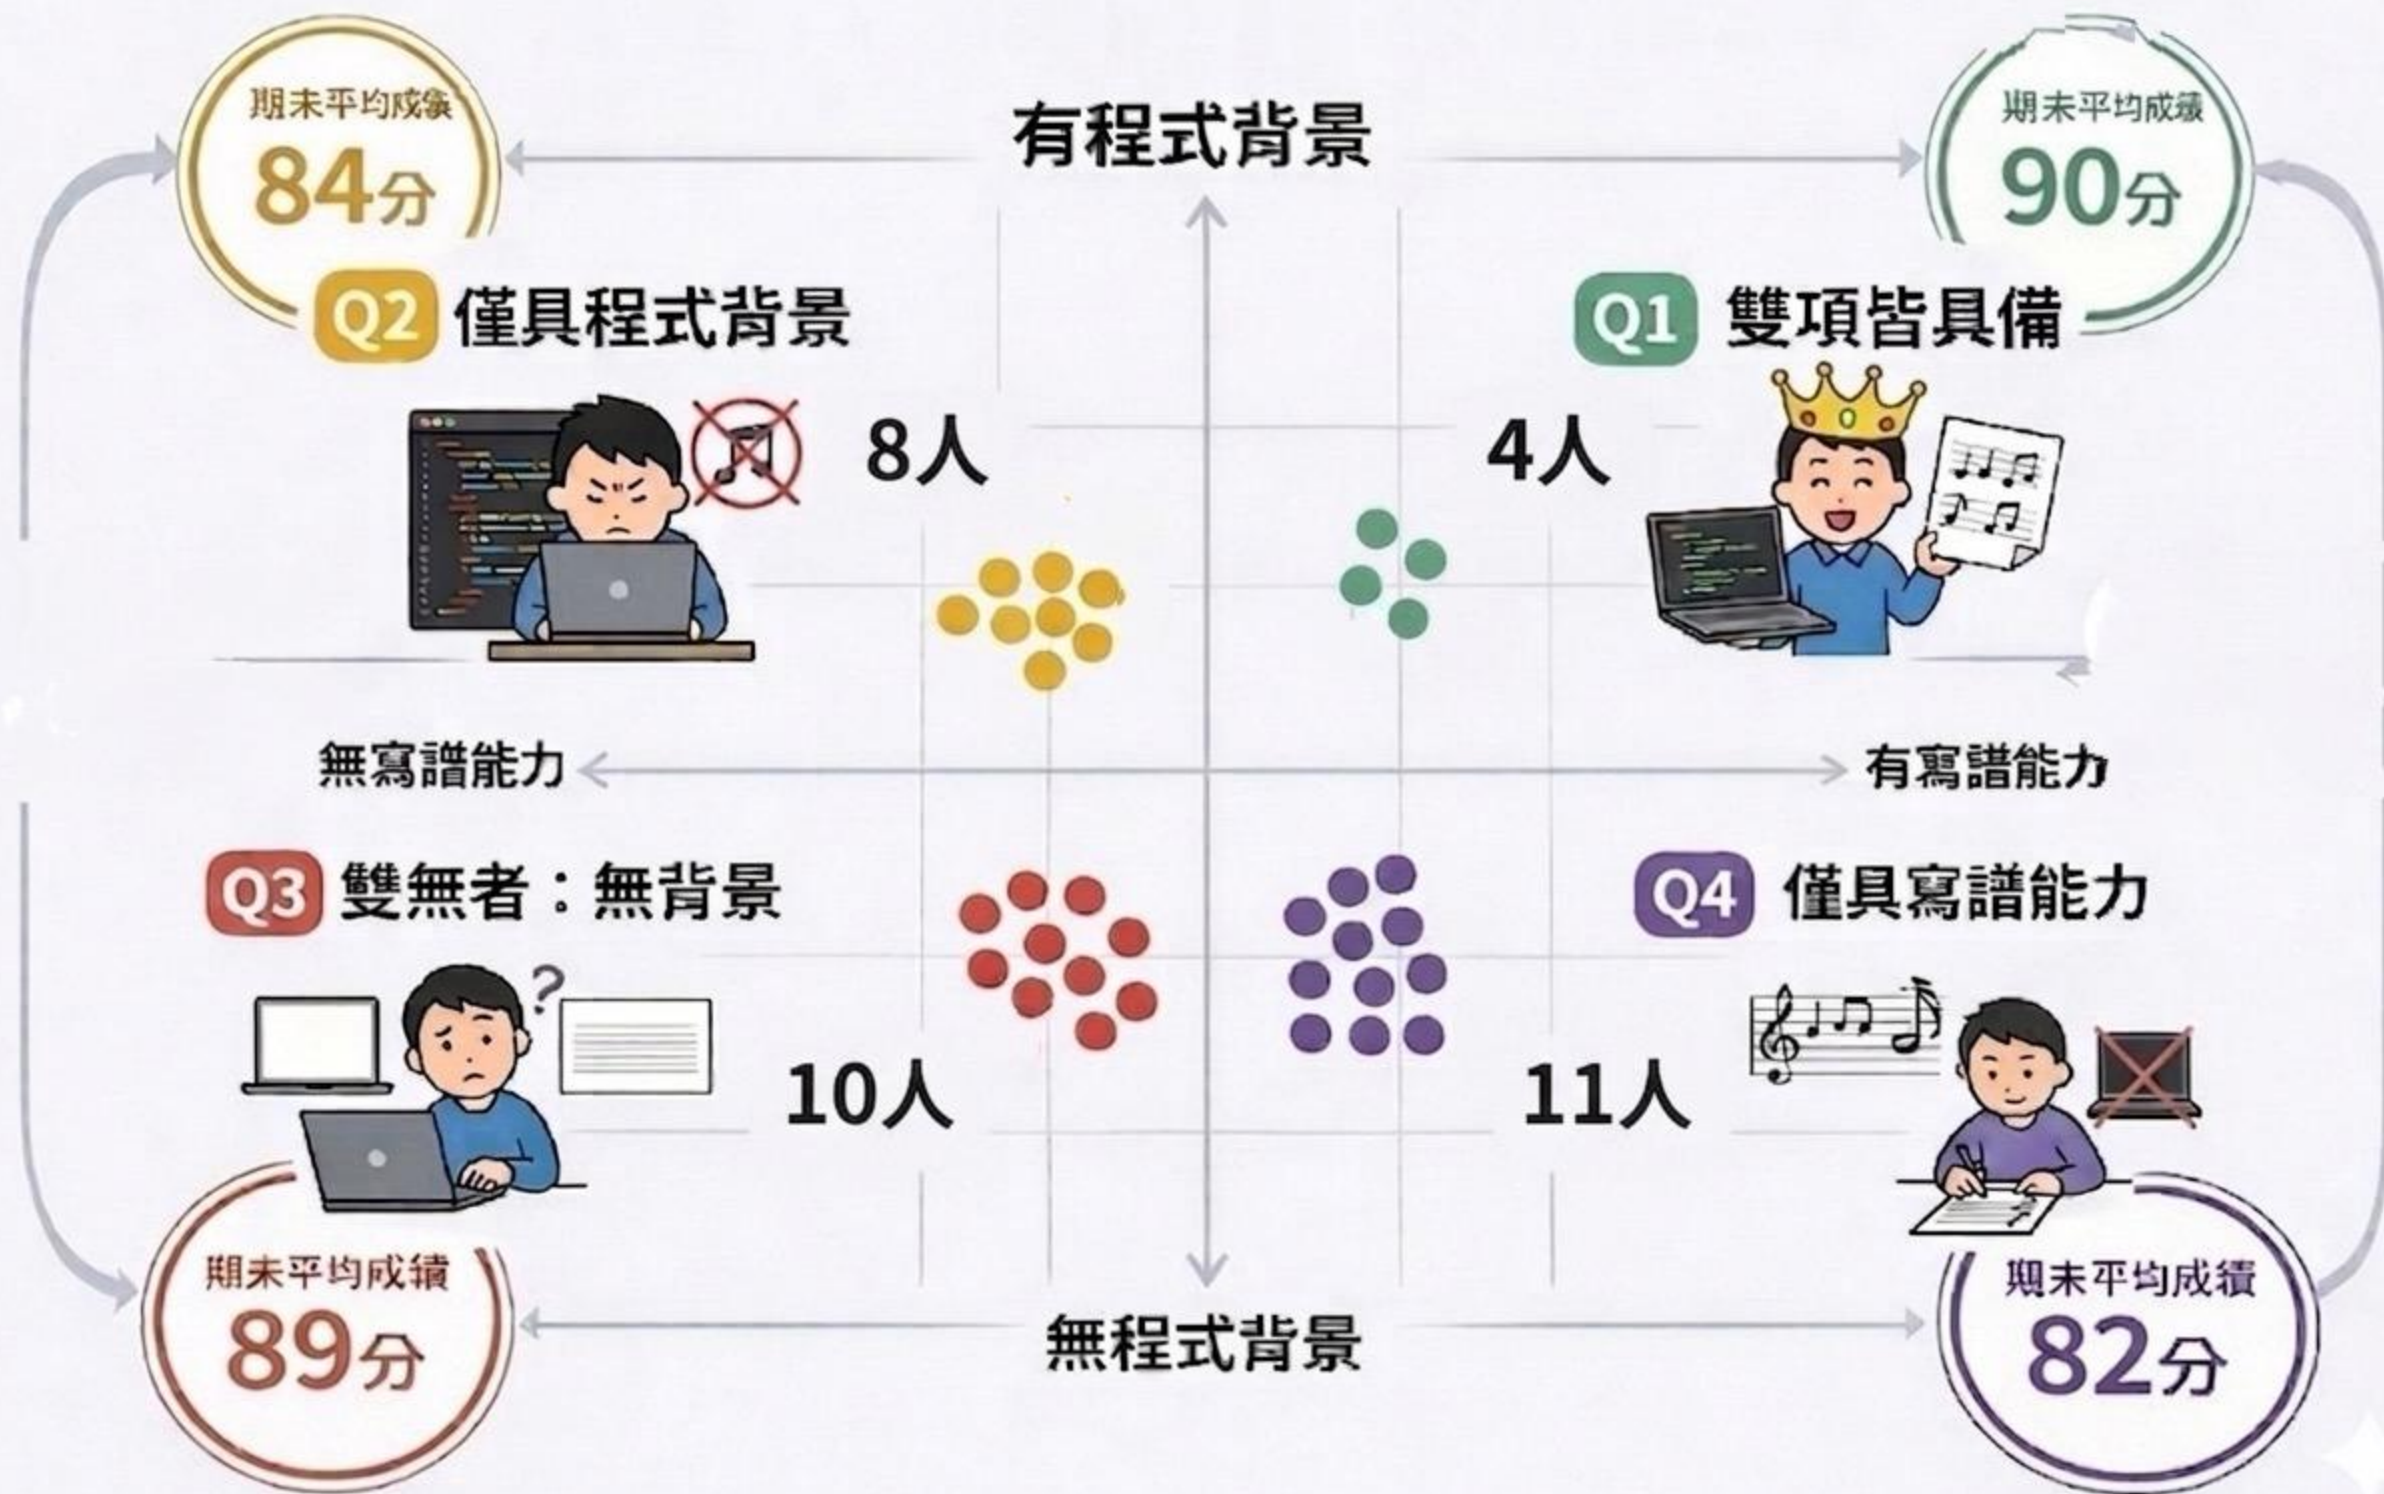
期末平均成績
84分

有程式背景

期末平均成績
90分

Q2 僅具程式背景

Q1 雙項皆具備

8人

4人

無寫譜能力

有寫譜能力

Q3 雙無者：無背景

Q4 僅具寫譜能力

10人

11人

期末平均成績
89分

無程式背景

期末平均成績
82分